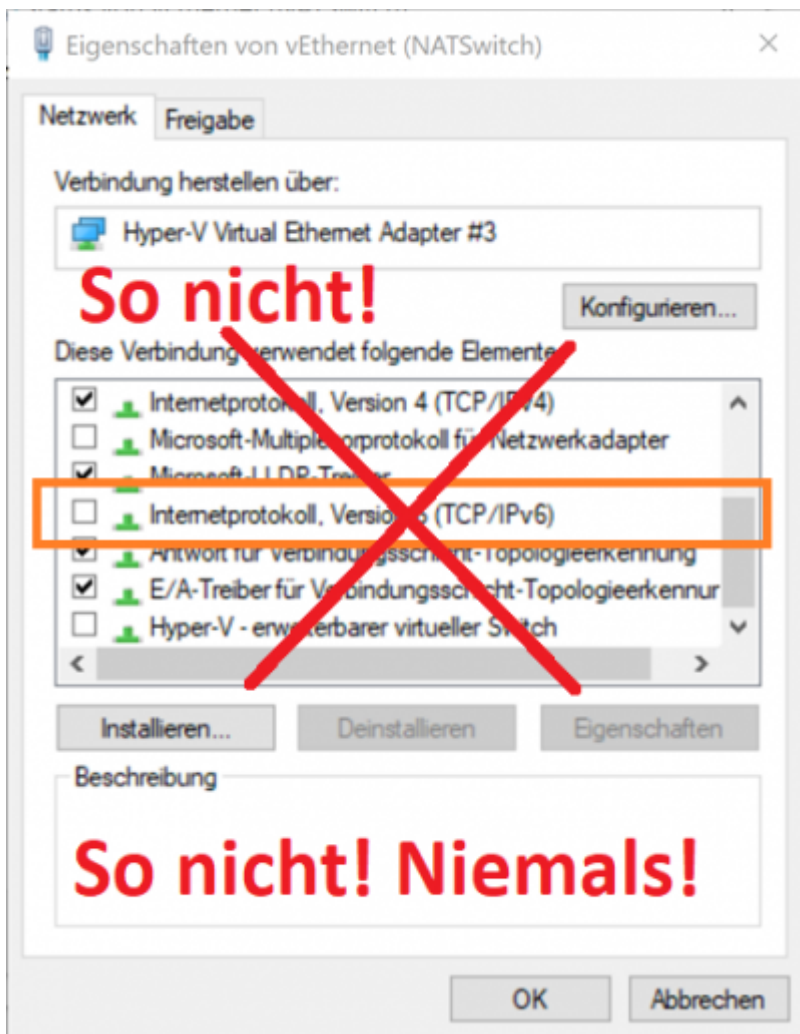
Eigenschaften von vEthernet (NATSwitch)

×

Netzwerk

Freigabe

Verbindung herstellen über:

Hyper-V Virtual Ethernet Adapter #3

So nicht!

Konfigurieren...

Diese Verbindung verwendet folgende Elemente:

Internetprotokoll, Version 4 (TCP/IPv4)

Microsoft-Multiplexorprotokoll für Netzwerkadapter

Microsoft-LLDP-Treiber

Internetprotokoll, Version 6 (TCP/IPv6)

Antwort für Verbindungsschicht-Topologieerkennung

E/A-Treiber für Verbindungsschicht-Topologieerkennur

Hyper-V - erweiterbarer virtueller Switch

Installieren...

Deinstallieren

Eigenschaften

Beschreibung

So nicht! Niemals!

OK

Abbrechen